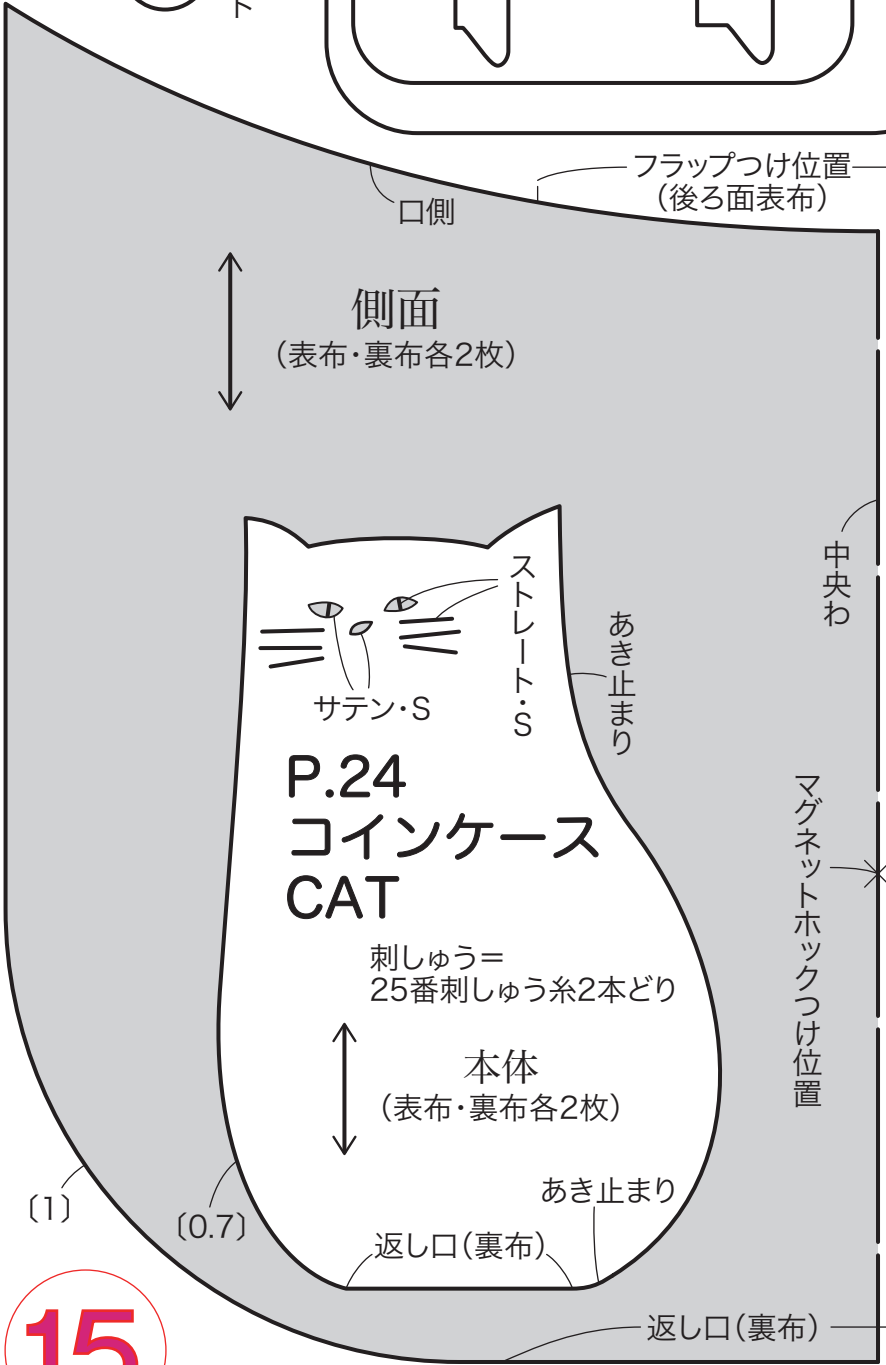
ト

フラップつけ位置
(後ろ面表布)

口側

側面
(表布・裏布各2枚)

中央わ

ストレート・S

あき止まり

サテン・S

P.24
コインケース
CAT

マグネットホックつけ位置

刺しゅう=
25番刺しゅう糸2本どり

本体
(表布・裏布各2枚)

あき止まり

〔1〕

〔0.7〕

返し口(裏布)

返し口(裏布)

15